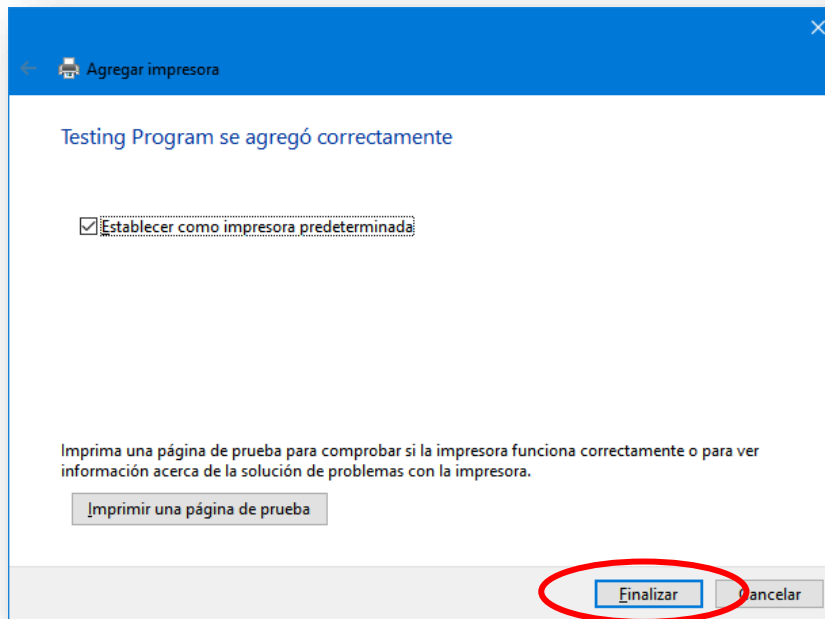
Agregar impresora

Testing Program se agregó correctamente

Establecer como impresora predeterminada

Imprima una página de prueba para comprobar si la impresora funciona correctamente o para ver información acerca de la solución de problemas con la impresora.

Imprimir una página de prueba

Finalizar

Cancelar